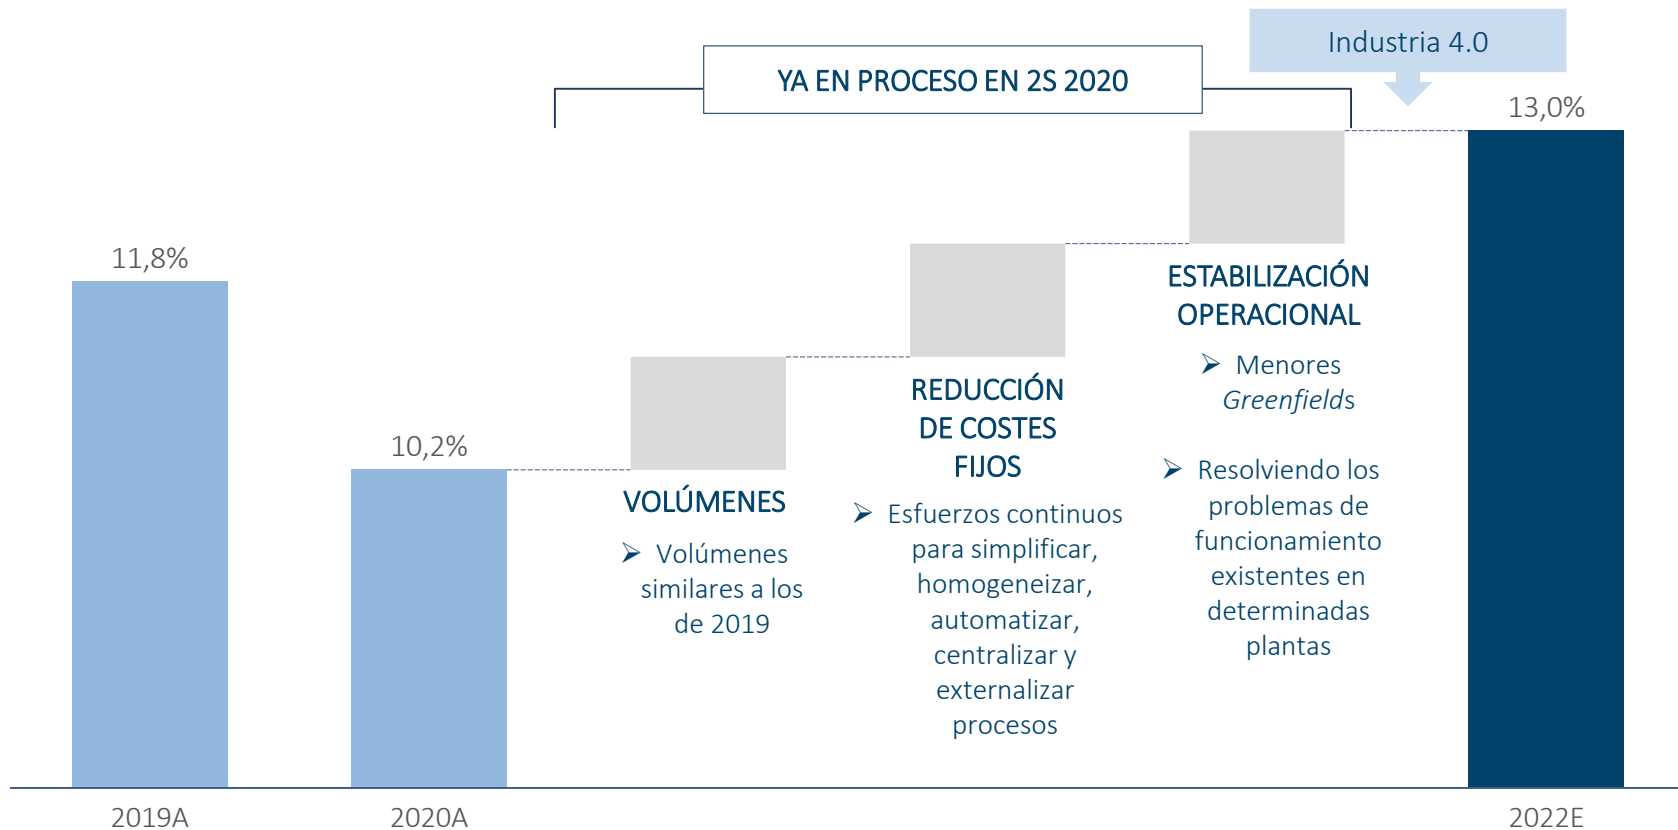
Industria 4.0

YA EN PROCESO EN 2S 2020

13,0%

11,8%

10,2%

VOLÚMENES

➢ Volúmenes similares a los de 2019

REDUCCIÓN DE COSTES FIJOS

➢ Esfuerzos continuos para simplificar, homogeneizar, automatizar, centralizar y externalizar procesos

ESTABILIZACIÓN OPERACIONAL

➢ Menores *Greenfields*

➢ Resolviendo los problemas de funcionamiento existentes en determinadas plantas

2019A

2020A

2022E